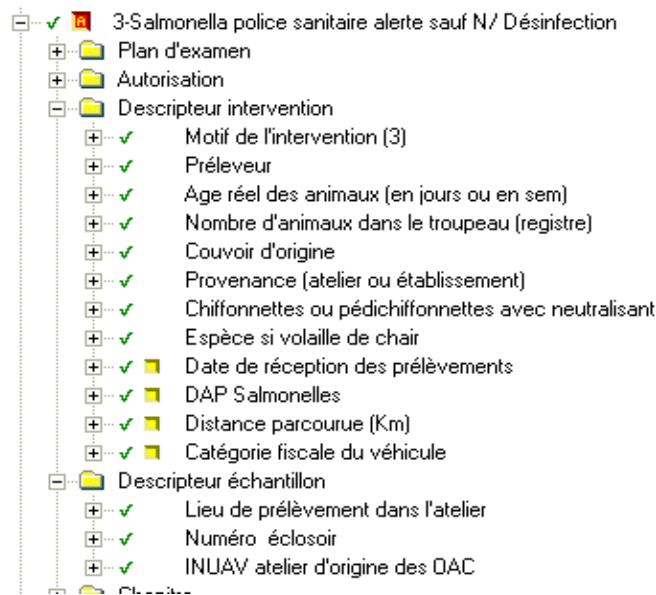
3-Salmonella police sanitaire alerte sauf N/ Désinfection
Plan d'examen
Autorisation
Descripteur intervention
Motif de l'intervention (3)
Préleveur
Age réel des animaux (en jours ou en sem)
Nombre d'animaux dans le troupeau (registre)
Couvoir d'origine
Provenance (atelier ou établissement)
Chiffonnettes ou pédichiffonnettes avec neutralisant
Espèce si volaille de chair
Date de réception des prélèvements
DAP Salmonelles
Distance parcourue (Km)
Catégorie fiscale du véhicule
Descripteur échantillon
Lieu de prélèvement dans l'atelier
Numéro éclosoir
INUAV atelier d'origine des OAC
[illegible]